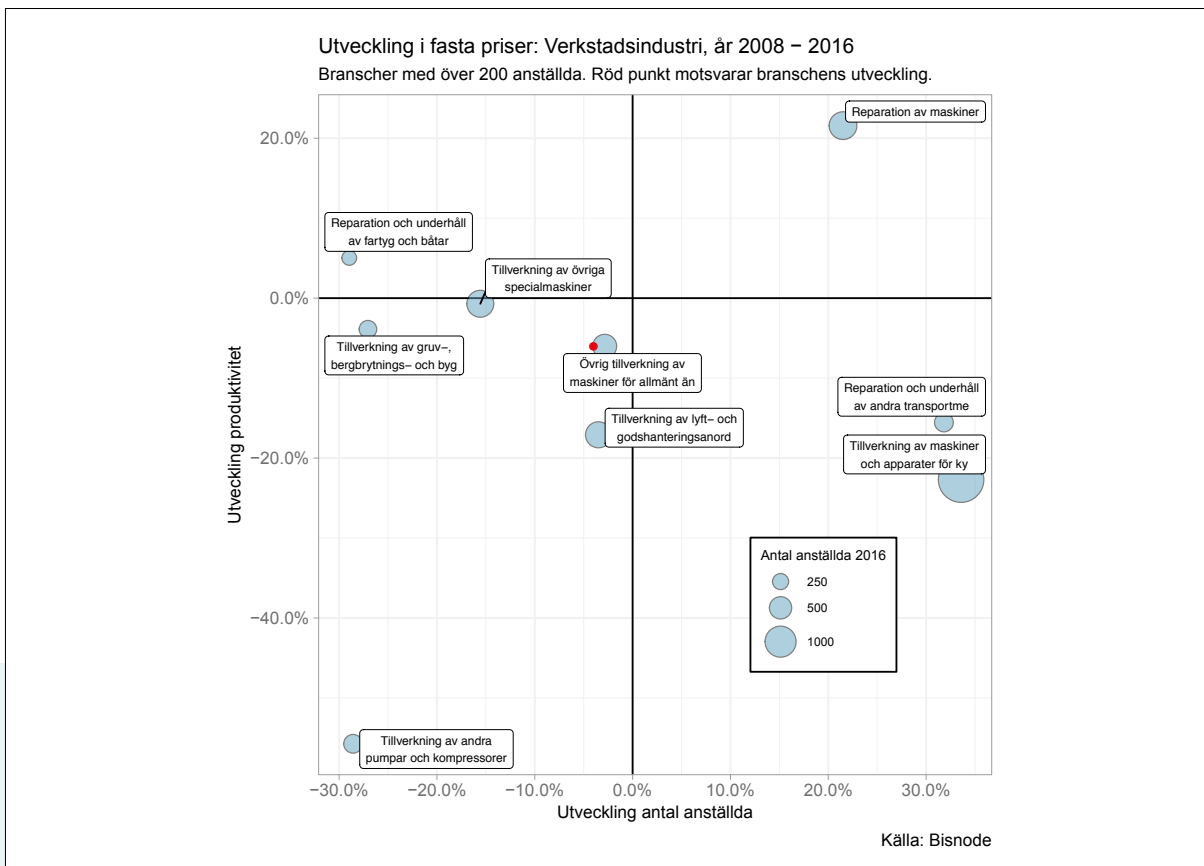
Utveckling i fasta priser: Verkstadsindustri, år 2008 − 2016
Branscher med över 200 anställda. Röd punkt motsvarar branschens utveckling.

Reparation av maskiner
Reparation och underhåll av fartyg och båtar
Tillverkning av övriga specialmaskiner
Tillverkning av gruv−, bergbrytnings− och byg
Övrig tillverkning av maskiner för allmänt än
Reparation och underhåll av andra transportme
Tillverkning av lyft− och godshanteringsanord
Tillverkning av maskiner och apparater för ky
Tillverkning av andra pumpar och kompressorer

Antal anställda 2016
250
500
1000

Utveckling produktivitet
20.0%
0.0%
−20.0%
−40.0%

−30.0% −20.0% −10.0% 0.0% 10.0% 20.0% 30.0%
Utveckling antal anställda

Källa: Bisnode